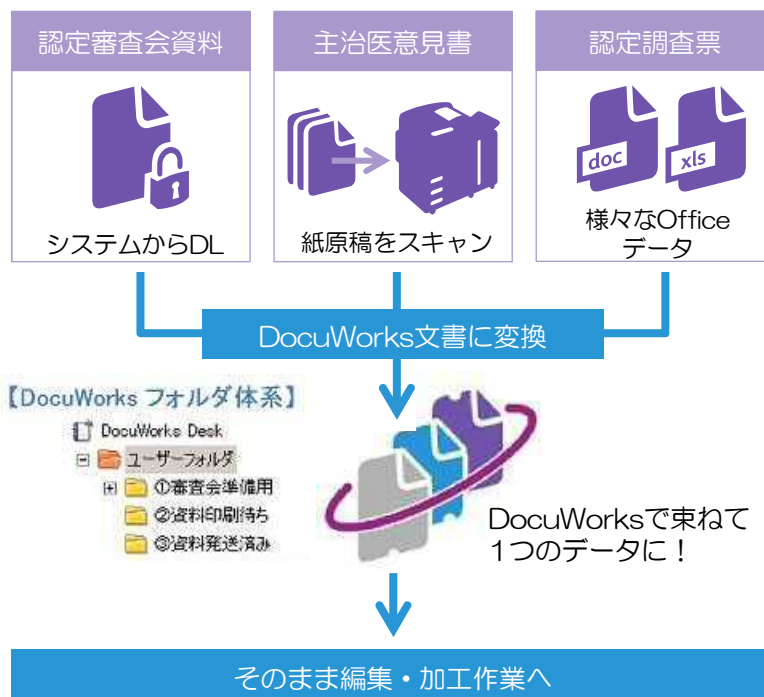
認定審査会資料

システムからDL

主治医意見書

紙原稿をスキャン

認定調査票

doc

xls

様々なOffice データ

DocuWorks文書に変換

【DocuWorks フォルダ体系】

DocuWorks Desk

ユーザーフォルダ

①審査会準備用

②資料印刷待ち

③資料発送済み

DocuWorksで束ねて 1つのデータに！

そのまま編集・加工作業へ